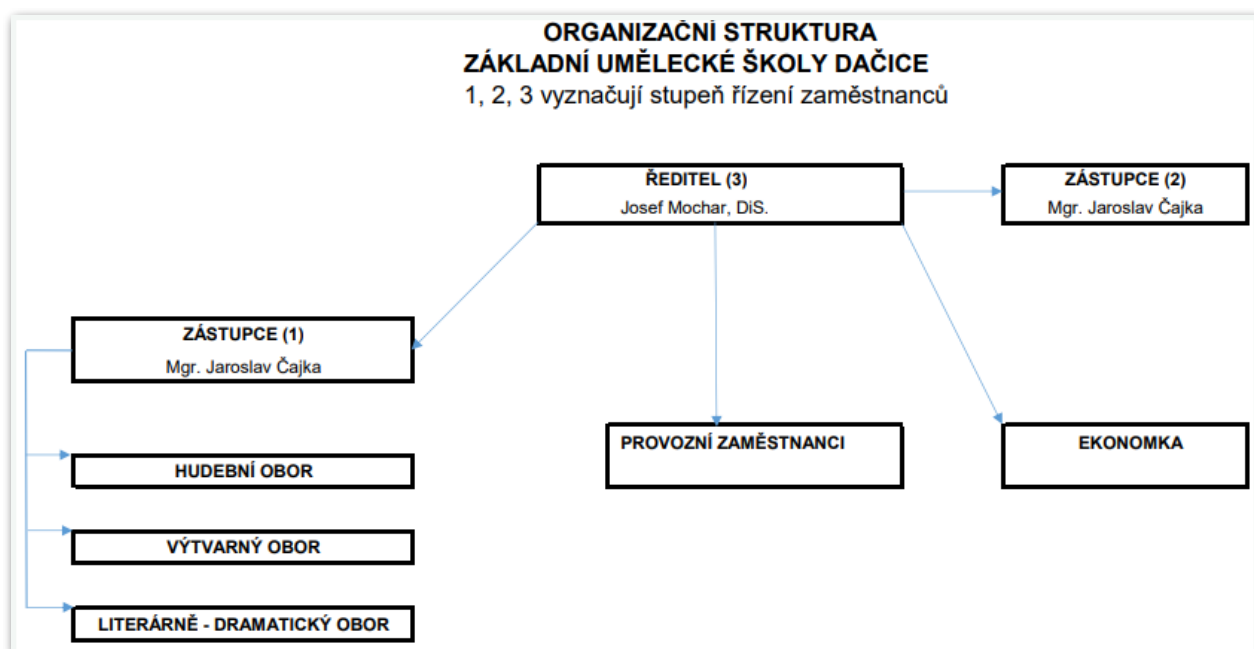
ORGANIZAČNÍ STRUKTURA
ZÁKLADNÍ UMĚLECKÉ ŠKOLY DAČICE
1, 2, 3 vyznačují stupeň řízení zaměstnanců

ŘEDITEL (3)
Josef Mochar, DiS.

ZÁSTUPCE (2)
Mgr. Jaroslav Čajka

ZÁSTUPCE (1)
Mgr. Jaroslav Čajka

PROVOZNÍ ZAMĚSTNANCI

EKONOMKA

HUDEBNÍ OBOR

VÝTVARNÝ OBOR

LITERÁRNĚ - DRAMATICKÝ OBOR